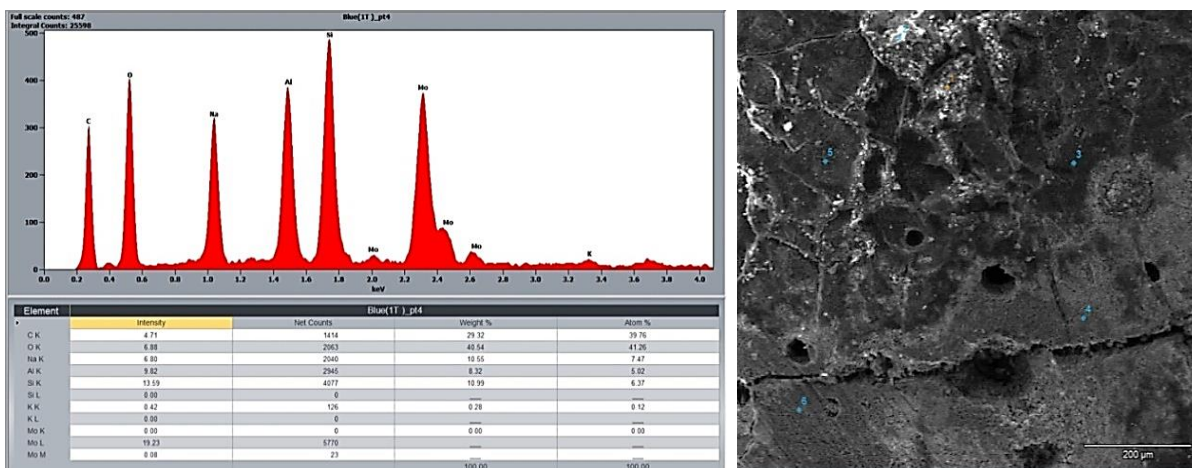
Full scale counts: 487
Integral Counts: 25598

Blue(1T)_pt4

500
400
300
200
100
0

C
O
Na
Al
Si
Mo
Mo
Mo
Mo
K

0.0 0.2 0.4 0.6 0.8 1.0 1.2 1.4 1.6 1.8 2.0 2.2 2.4 2.6 2.8 3.0 3.2 3.4 3.6 3.8 4.0
keV

| Element | Blue(1T)_pt4 | | | |
|---|---|---|---|---|
| | Intensity | Net Counts | Weight % | Atom % |
| C K | 4.71 | 1414 | 29.32 | 39.76 |
| O K | 6.88 | 2063 | 40.54 | 41.26 |
| Na K | 6.80 | 2040 | 10.55 | 7.47 |
| Al K | 9.82 | 2946 | 8.32 | 5.02 |
| Si K | 13.59 | 4077 | 10.99 | 6.37 |
| Si L | 0.00 | 0 | — | — |
| K K | 0.42 | 126 | 0.28 | 0.12 |
| K L | 0.00 | 0 | — | — |
| Mo K | 0.00 | 0 | 0.00 | 0.00 |
| Mo L | 19.23 | 5770 | — | — |
| Mo M | 0.08 | 23 | — | — |
| | | | 100.00 | 100.00 |

5
3
4
6
200 µm